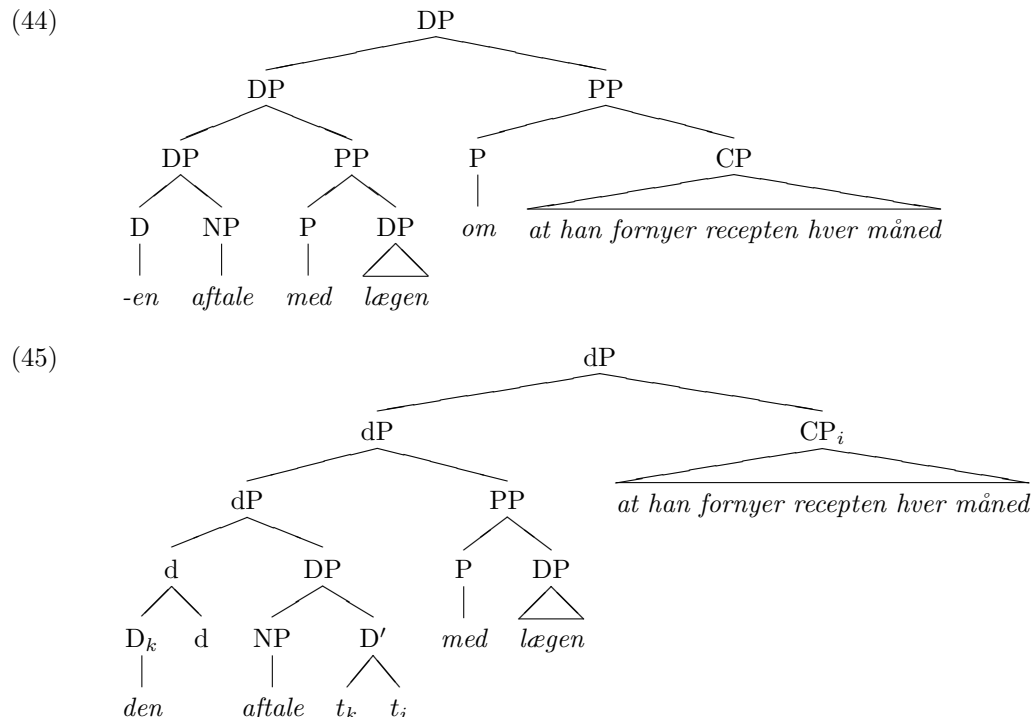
(44)

DP

DP PP

DP PP P CP

D NP P DP om at han fornyer recepten hver måned

-en aftale med lægen

(45)

dP

dP $CP_i$

dP PP at han fornyer recepten hver måned

d DP P DP

$D_k$ d NP D′ med lægen

den aftale $t_k$ $t_i$